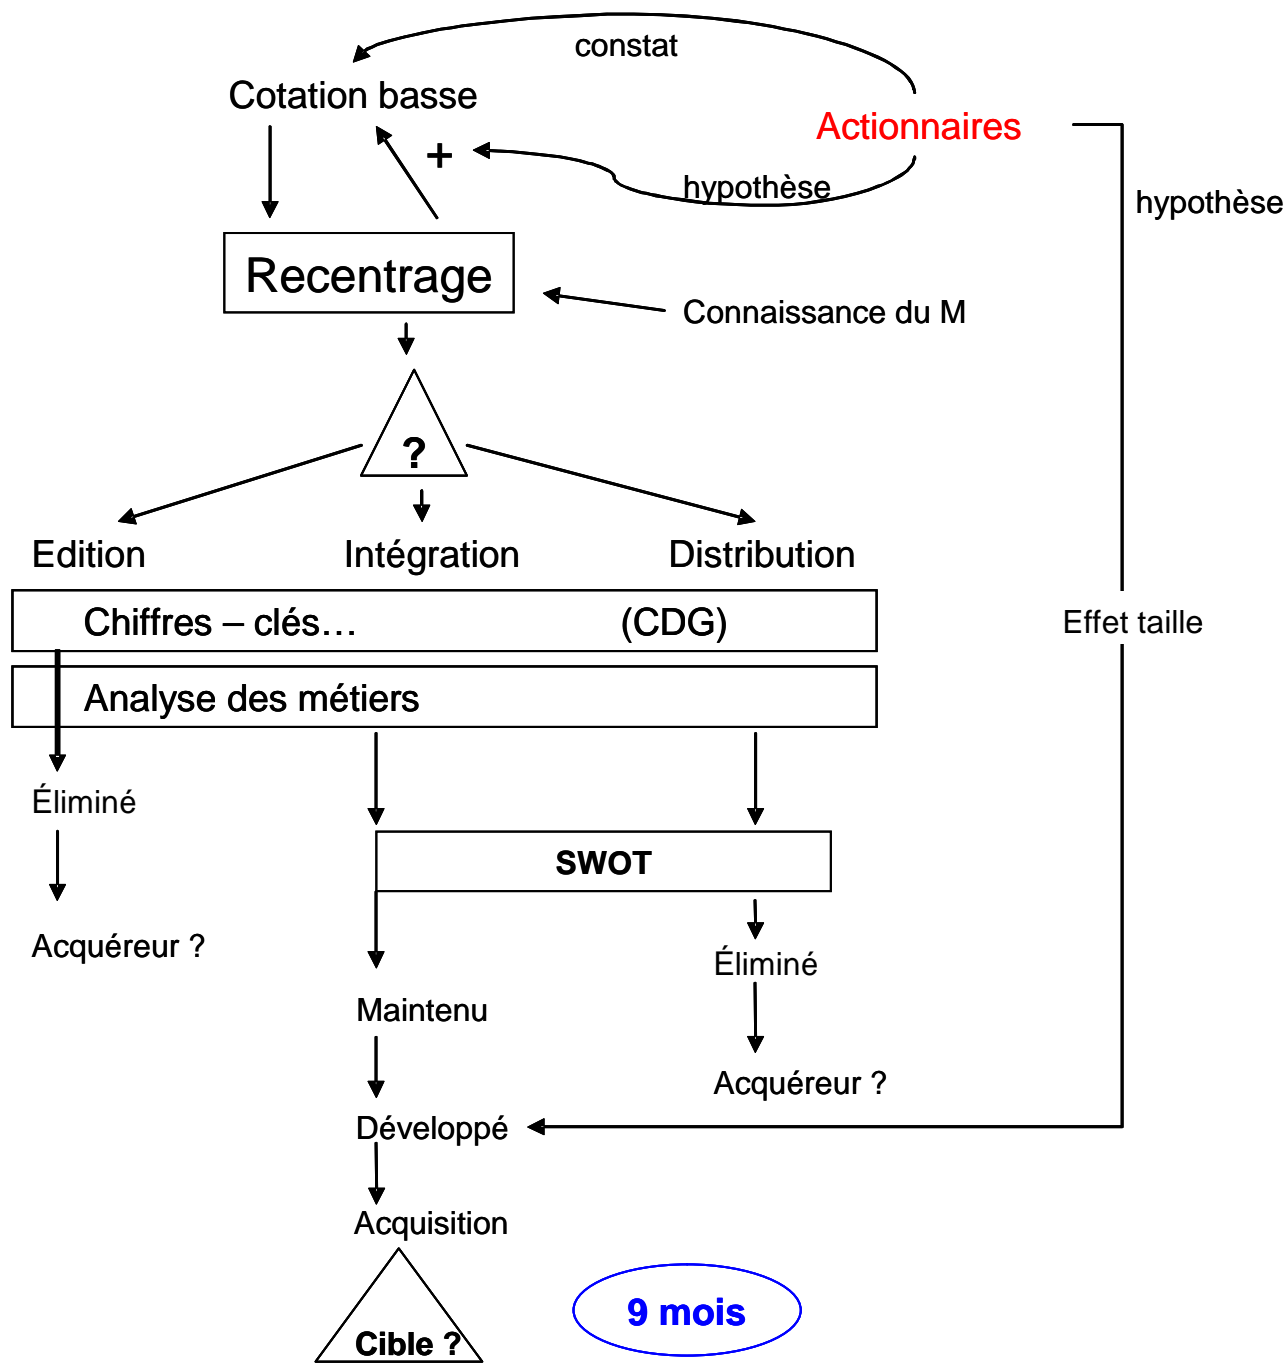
constat

Cotation basse

Actionnaires

+

hypothèse

hypothèse

Recentrage

Connaissance du M

?

Edition

Intégration

Distribution

Chiffres – clés… (CDG)

Effet taille

Analyse des métiers

Éliminé

SWOT

Acquéreur ?

Éliminé

Maintenu

Acquéreur ?

Développé

Acquisition

Cible ?

9 mois